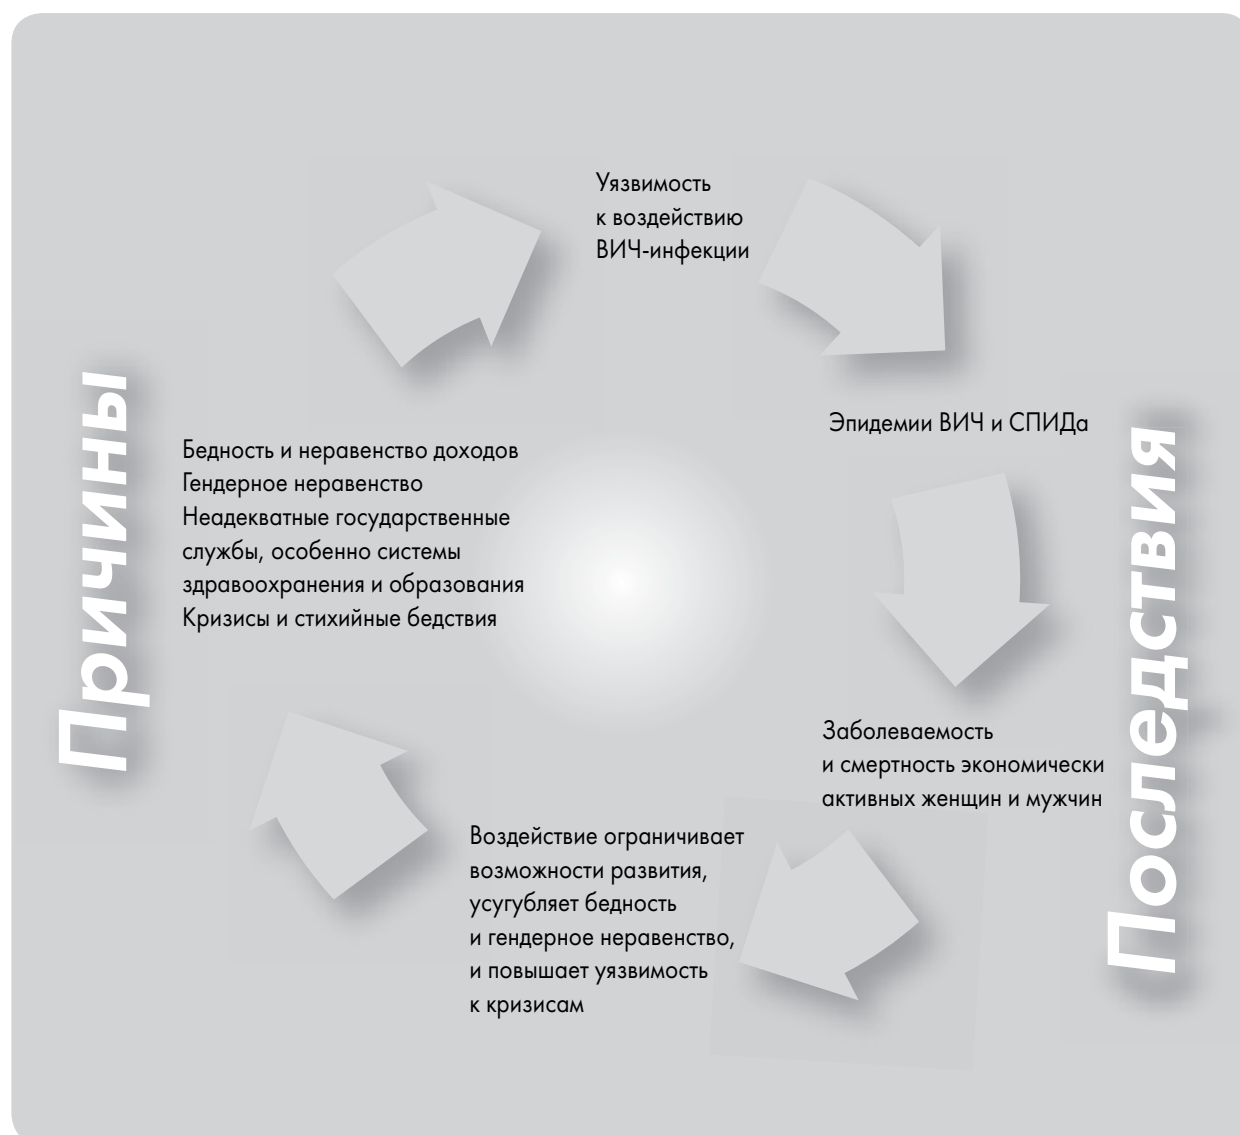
Уязвимость
к воздействию
ВИЧ-инфекции

Эпидемии ВИЧ и СПИДа

Заболеваемость
и смертность экономически
активных женщин и мужчин

Воздействие ограничивает
возможности развития,
усугубляет бедность
и гендерное неравенство,
и повышает уязвимость
к кризисам

Причины

Бедность и неравенство доходов
Гендерное неравенство
Неадекватные государственные
службы, особенно системы
здравоохранения и образования
Кризисы и стихийные бедствия

Последствия